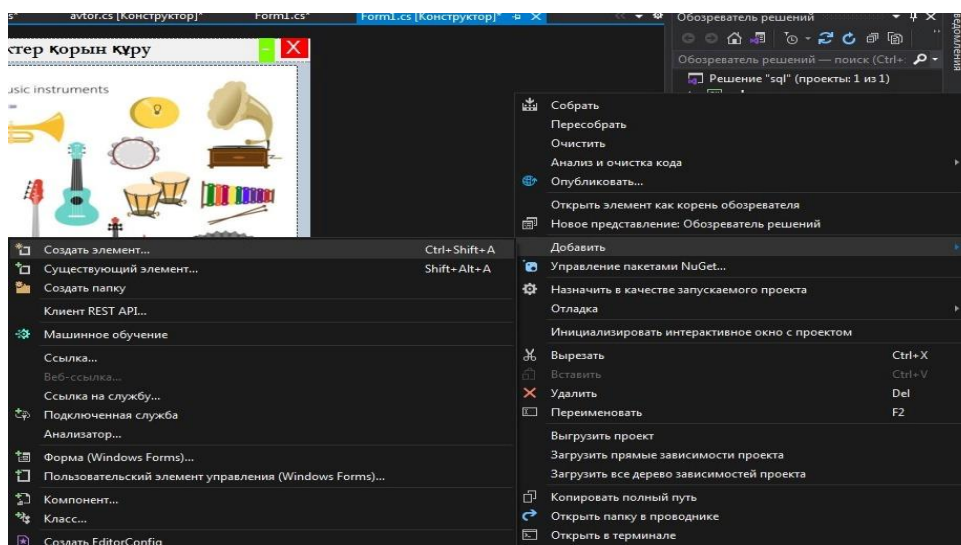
s* avtor.cs [Конструктор]* Form1.cs* Form1.cs [Конструктор]* ✕ Обозреватель решений

тер корын құру

usic instruments

Обозреватель решений — поиск (Ctrl+;
Решение "sql" (проекты: 1 из 1)

Собрать
Пересобрать
Очистить
Анализ и очистка кода
Опубликовать...
Открыть элемент как корень обозревателя
Новое представление: Обозреватель решений
Добавить
Управление пакетами NuGet...
Назначить в качестве запускаемого проекта
Отладка
Инициализировать интерактивное окно с проектом
Вырезать Ctrl+X
Вставить Ctrl+V
Удалить Del
Переименовать F2
Выгрузить проект
Загрузить прямые зависимости проекта
Загрузить все дерево зависимостей проекта
Копировать полный путь
Открыть папку в проводнике
Открыть в терминале

Создать элемент... Ctrl+Shift+A
Существующий элемент... Shift+Alt+A
Создать папку
Клиент REST API...
Машинное обучение
Ссылка...
Веб-ссылка...
Ссылка на службу...
Подключенная служба
Анализатор...
Форма (Windows Forms)...
Пользовательский элемент управления (Windows Forms)...
Компонент...
Класс...
Создать EditorConfig